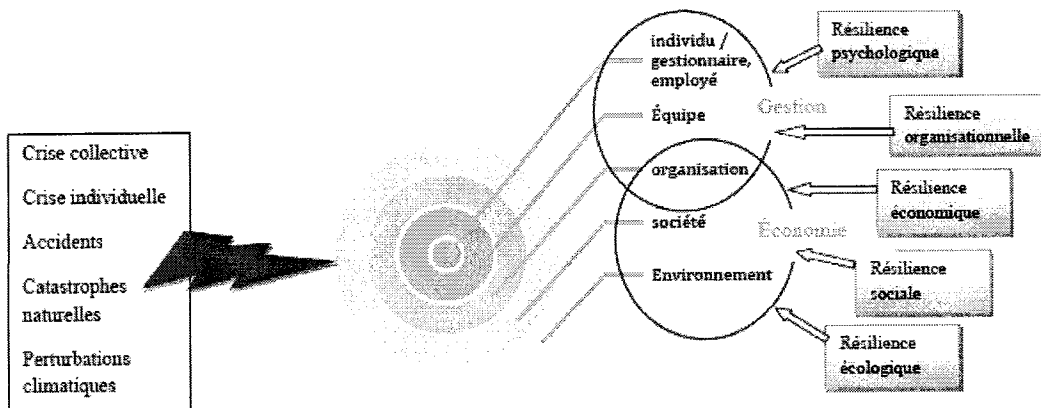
Crise collective

Crise individuelle

Accidents

Catastrophes naturelles

Perturbations climatiques

individu / gestionnaire, employé

Équipe

organisation

société

Environnement

Gestion

Économie

Résilience psychologique

Résilience organisationnelle

Résilience économique

Résilience sociale

Résilience écologique